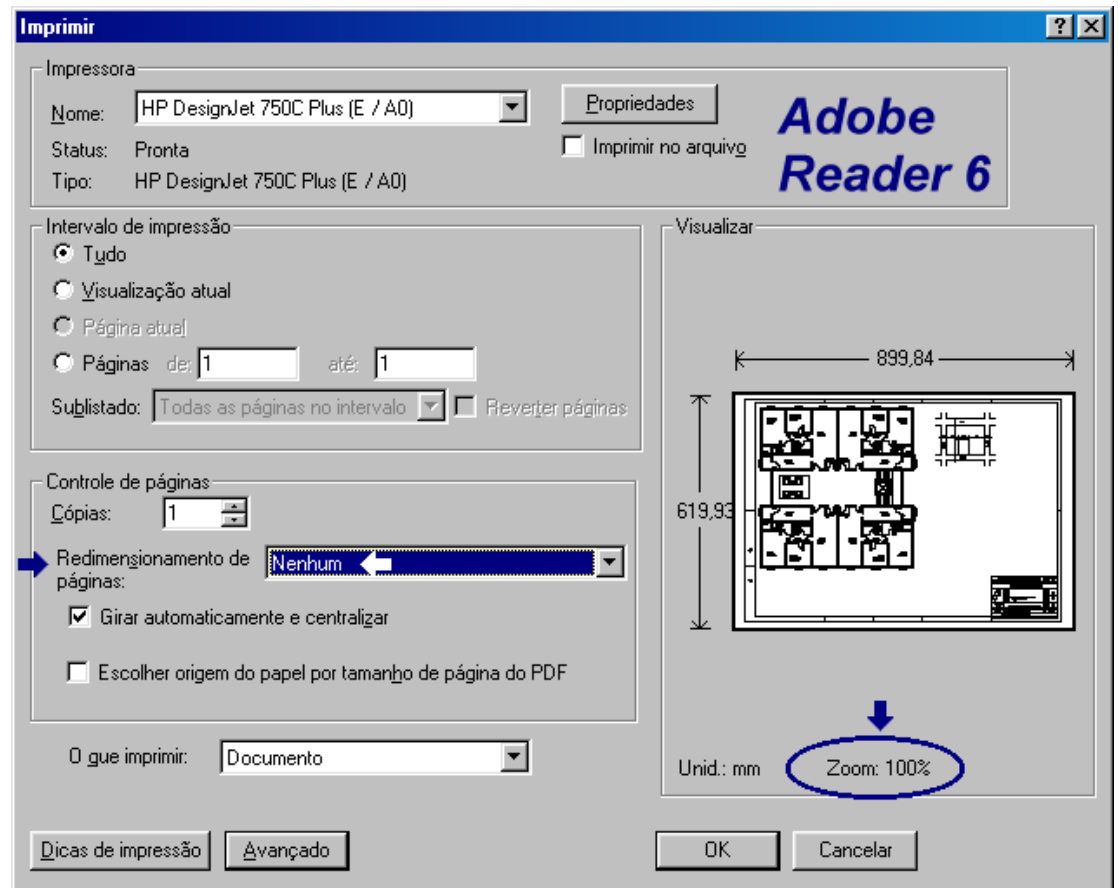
Imprimir

? X

Impressora

Nome: HP DesignJet 750C Plus (E / A0)

Status: Pronta

Tipo: HP DesignJet 750C Plus (E / A0)

Propriedades

Imprimir no arquivo

Adobe Reader 6

Intervalo de impressão

Tudo

Visualização atual

Página atual

Páginas de: 1 até: 1

Sublistado: Todas as páginas no intervalo

Reverter páginas

Visualizar

899,84

619,93

Controle de páginas

Cópias: 1

Redimensionamento de páginas: Nenhum

Girar automaticamente e centralizar

Escolher origem do papel por tamanho de página do PDF

O que imprimir: Documento

Unid.: mm

Zoom: 100%

Dicas de impressão

Avançado

OK

Cancelar